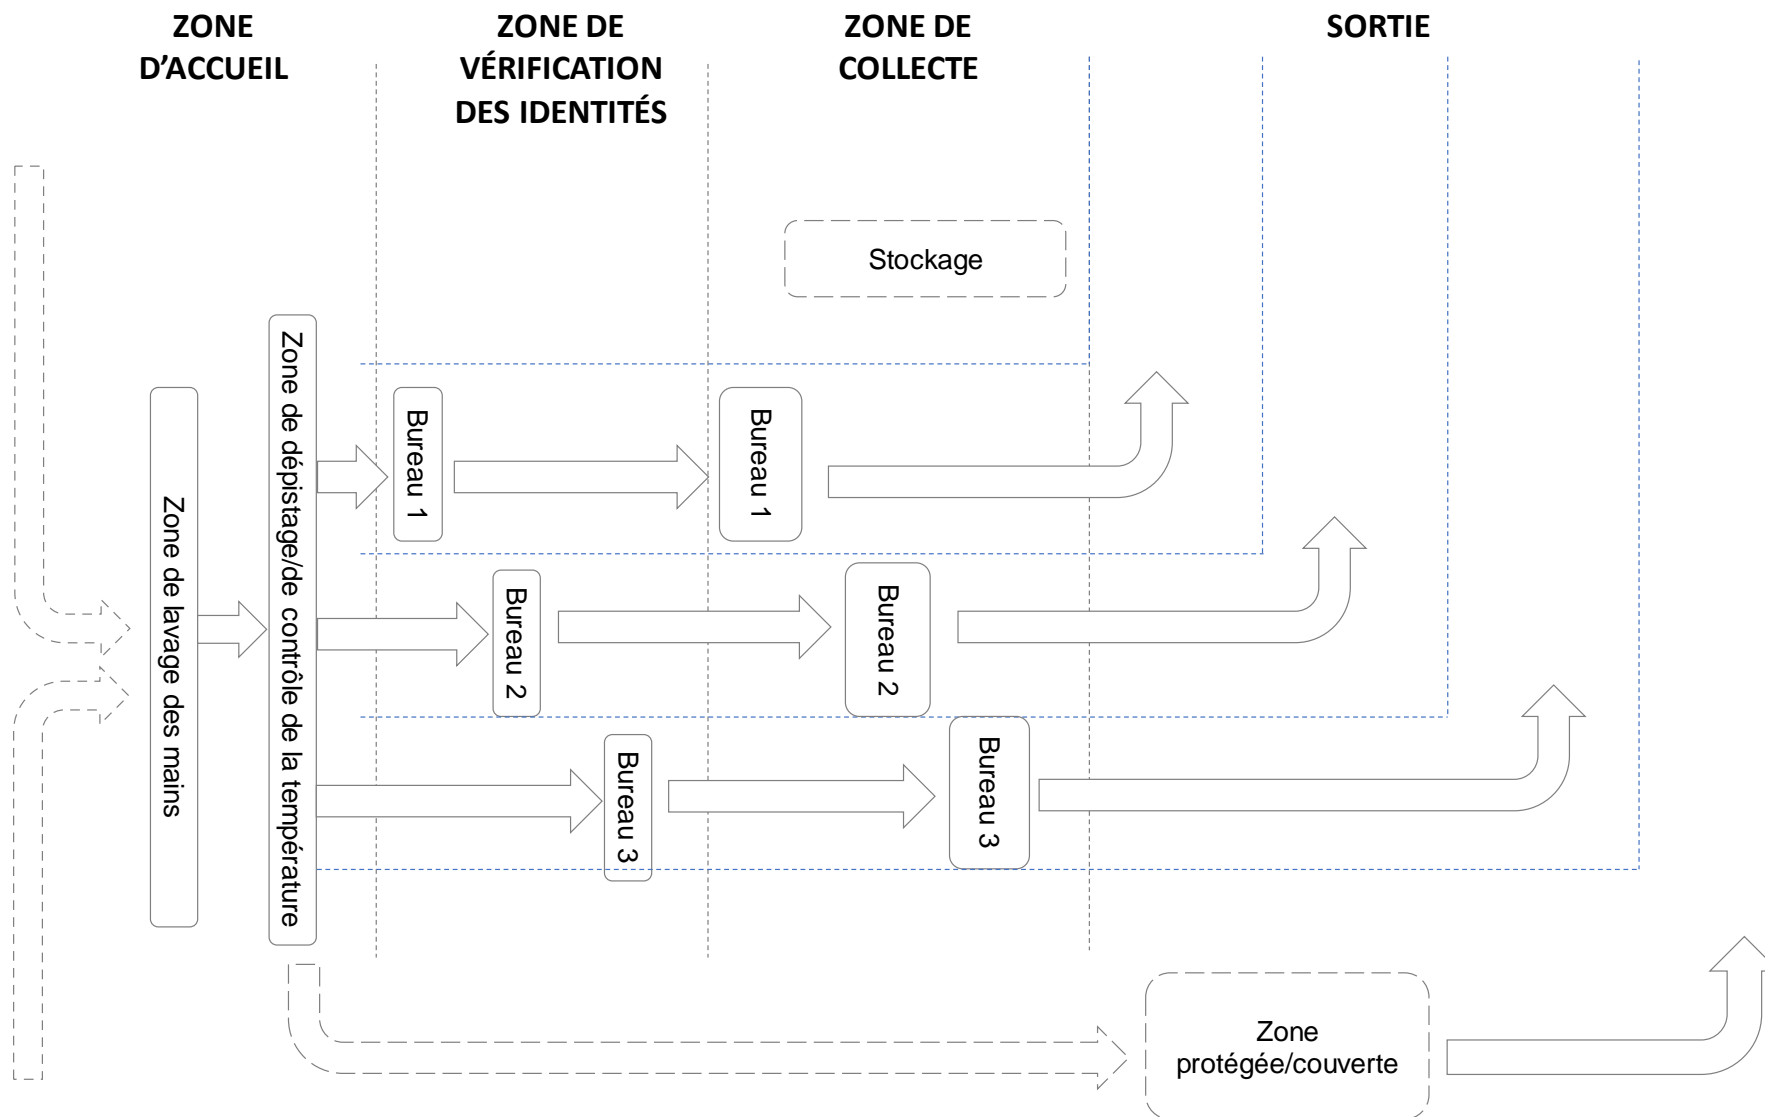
ZONE D'ACCUEIL

ZONE DE VÉRIFICATION DES IDENTITÉS

ZONE DE COLLECTE

SORTIE

Stockage

Zone de lavage des mains

Zone de dépistage/de contrôle de la température

Bureau 1

Bureau 1

Bureau 2

Bureau 2

Bureau 3

Bureau 3

Zone protégée/couverte